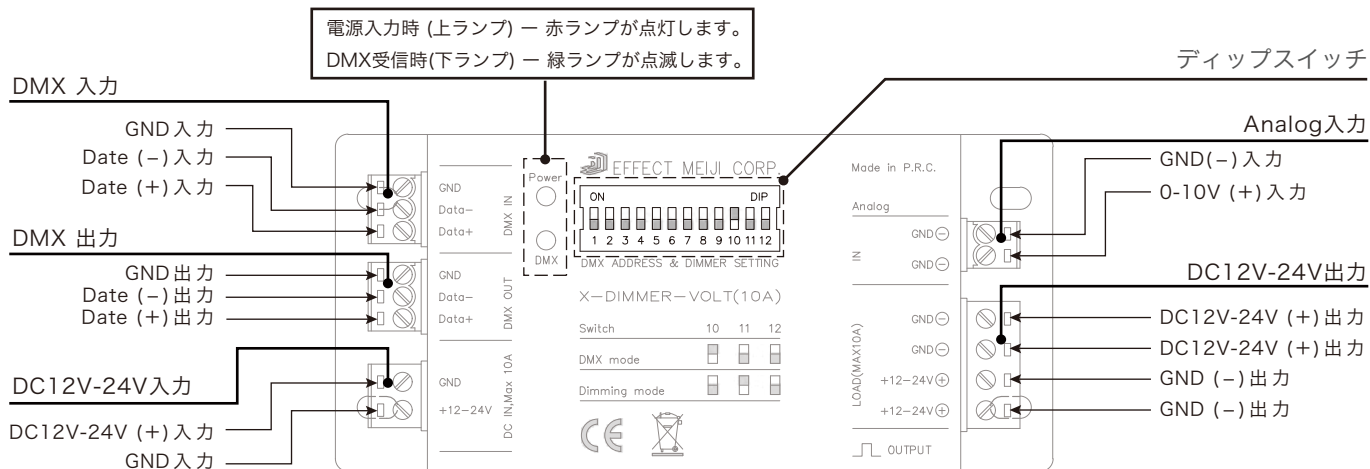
電源入力時 (上ランプ) ー 赤ランプが点灯します。
DMX受信時(下ランプ) ー 緑ランプが点滅します。

ディップスイッチ

DMX 入力
GND入力
Date (−)入力
Date (+)入力

DMX 出力
GND出力
Date (−)出力
Date (+)出力

DC12V-24V入力
DC12V-24V (+)入力
GND入力

GND
Data−
Data+
DMX IN

GND
Data−
Data+
DMX OUT

GND
+12−24V
DC IN,Max 10A

Power
DMX

EFFECT MEIJI CORP.
ON
DIP
1 2 3 4 5 6 7 8 9 10 11 12
DMX ADDRESS & DIMMER SETTING

X−DIMMER−VOLT(10A)

Switch 10 11 12
DMX mode
Dimming mode

CE

Made in P.R.C.
Analog
IN
GND⊖
GND⊖

LOAD(MAX10A)
GND⊖
GND⊖
+12−24V⊕
+12−24V⊕

OUTPUT

Analog入力
GND(−)入力
0-10V (+)入力

DC12V-24V出力
DC12V-24V (+)出力
DC12V-24V (+)出力
GND (−)出力
GND (−)出力